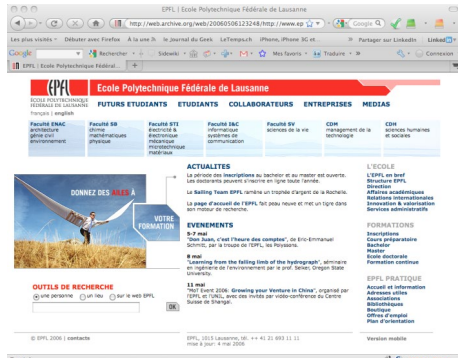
EPFL | Ecole Polytechnique Fédérale de Lausanne

http://web.archive.org/web/20060506123248/http://www.ep

Google

Les plus visités    Débuter avec Firefox    A la une    Le Journal du Geek    LeTemps.ch    iPhone, iPhone 3G et...    Partager sur LinkedIn    LinkedIn

Google    Rechercher    Sidewiki    Mes favoris    Traduire    Connexion

EPFL | Ecole Polytechnique Fédéral...

EPFL ECOLE POLYTECHNIQUE FÉDÉRALE DE LAUSANNE

Ecole Polytechnique Fédérale de Lausanne

FUTURS ETUDIANTS    ETUDIANTS    COLLABORATEURS    ENTREPRISES    MEDIAS

français | english

Faculté ENAC architecture génie civil environnement

Faculté SB chimie mathématiques physique

Faculté STI électricité & électronique mécanique microtechnique matériaux

Faculté I&C informatique systèmes de communication

Faculté SV sciences de la vie

CDM management de la technologie

CDH sciences humaines et sociales

DONNEZ DES AILES À VOTRE FORMATION

ACTUALITES

La période des inscriptions au bachelor et au master est ouverte. Les doctorants peuvent s'inscrire en ligne toute l'année.

Le Sailing Team EPFL ramène un trophée d'argent de la Rochelle.

La page d'accueil de l'EPFL fait peau neuve et met un tigre dans son moteur de recherche.

EVENEMENTS

5-7 mai
"Don Juan, c'est l'heure des comptes", de Eric-Emmanuel Schmitt, par la troupe de l'EPFL, les Poissons.

8 mai
"Learning from the falling limb of the hydrograph", séminaire en ingénierie de l'environnement par le prof. Selker, Oregon State University.

11 mai
"MoT Event 2006: Growing your Venture in China", organisé par l'EPFL et l'UNIL, avec des invités par vidéo-conférence du Centre Suisse de Shangaï.

OUTILS DE RECHERCHE

une personne    un lieu    sur le web EPFL

OK

L'ECOLE

L'EPFL en bref
Structure EPFL
Direction
Affaires académiques
Relations internationales
Innovation & valorisation
Services administratifs

FORMATIONS

Inscriptions
Cours préparatoire
Bachelor
Master
Ecole doctorale
Formation continue

EPFL PRATIQUE

Accueil et information
Adresses utiles
Associations
Bibliothèques
Boutique
Offres d'emploi
Plan d'orientation

© EPFL 2006 | contacts

EPFL, 1015 Lausanne, tél. ++ 41 21 693 11 11
mise à jour: 4 mai 2006

Version mobile